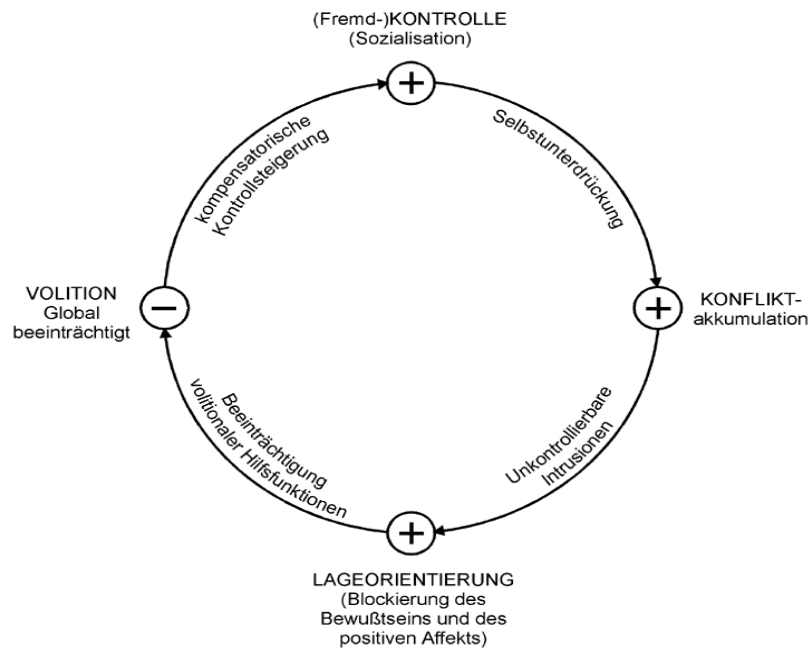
(Fremd-)KONTROLLE
(Sozialisation)

+

Selbstunterdrückung

KONFLIKT-
akkumulation

+

Unkontrollierbare Intrusionen

LAGEORIENTIERUNG
(Blockierung des Bewußtseins und des positiven Affekts)

+

Beeinträchtigung volitionaler Hilfsfunktionen

VOLITION
Global beeinträchtigt

−

kompensatorische Kontrollsteigerung